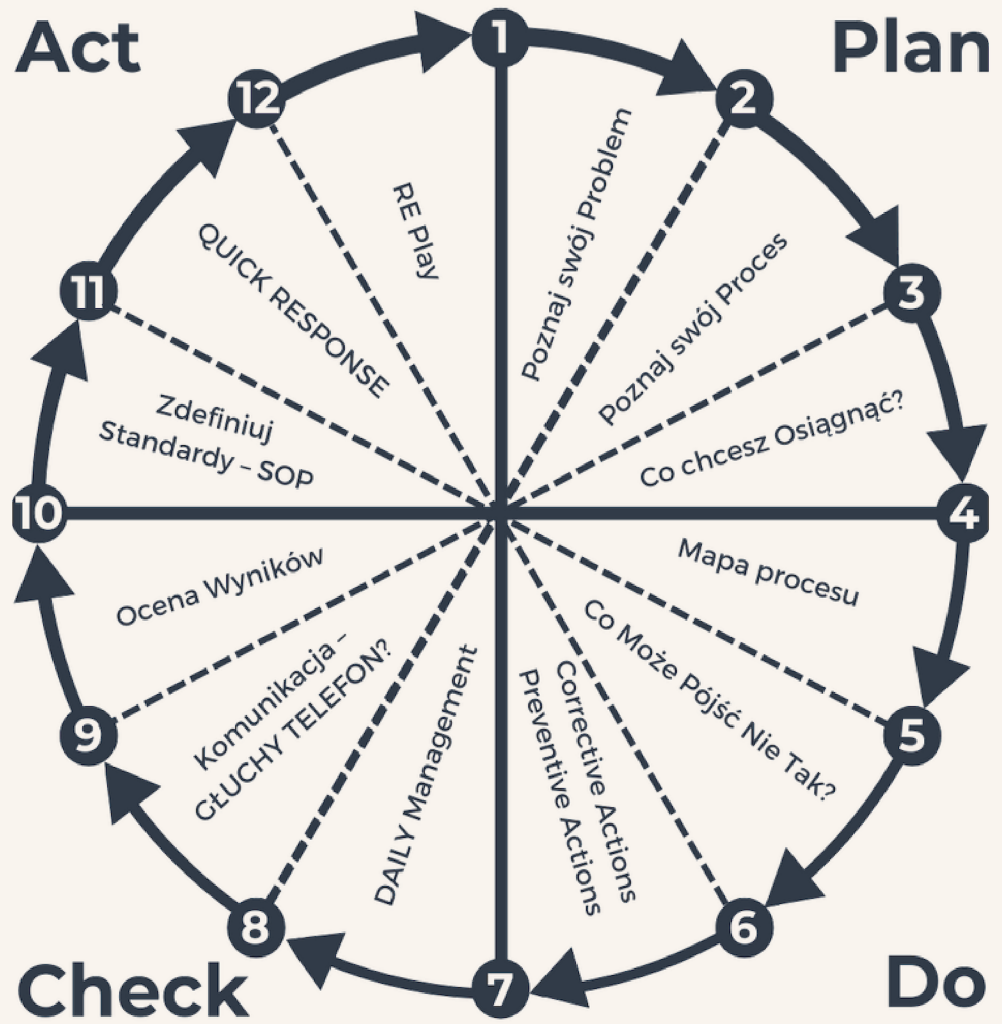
Act

Plan

1

2

3

4

5

6

7

8

9

10

11

12

Poznaj swój Problem

Poznaj swój Proces

Co chcesz Osiągnąć?

Mapa procesu

Co Może Pójść Nie Tak?

Corrective Actions
Preventive Actions

DAILY Management

Komunikacja – GŁUCHY TELEFON?

Ocena Wyników

Zdefiniuj Standardy – SOP

QUICK RESPONSE

RE Play

Check

Do